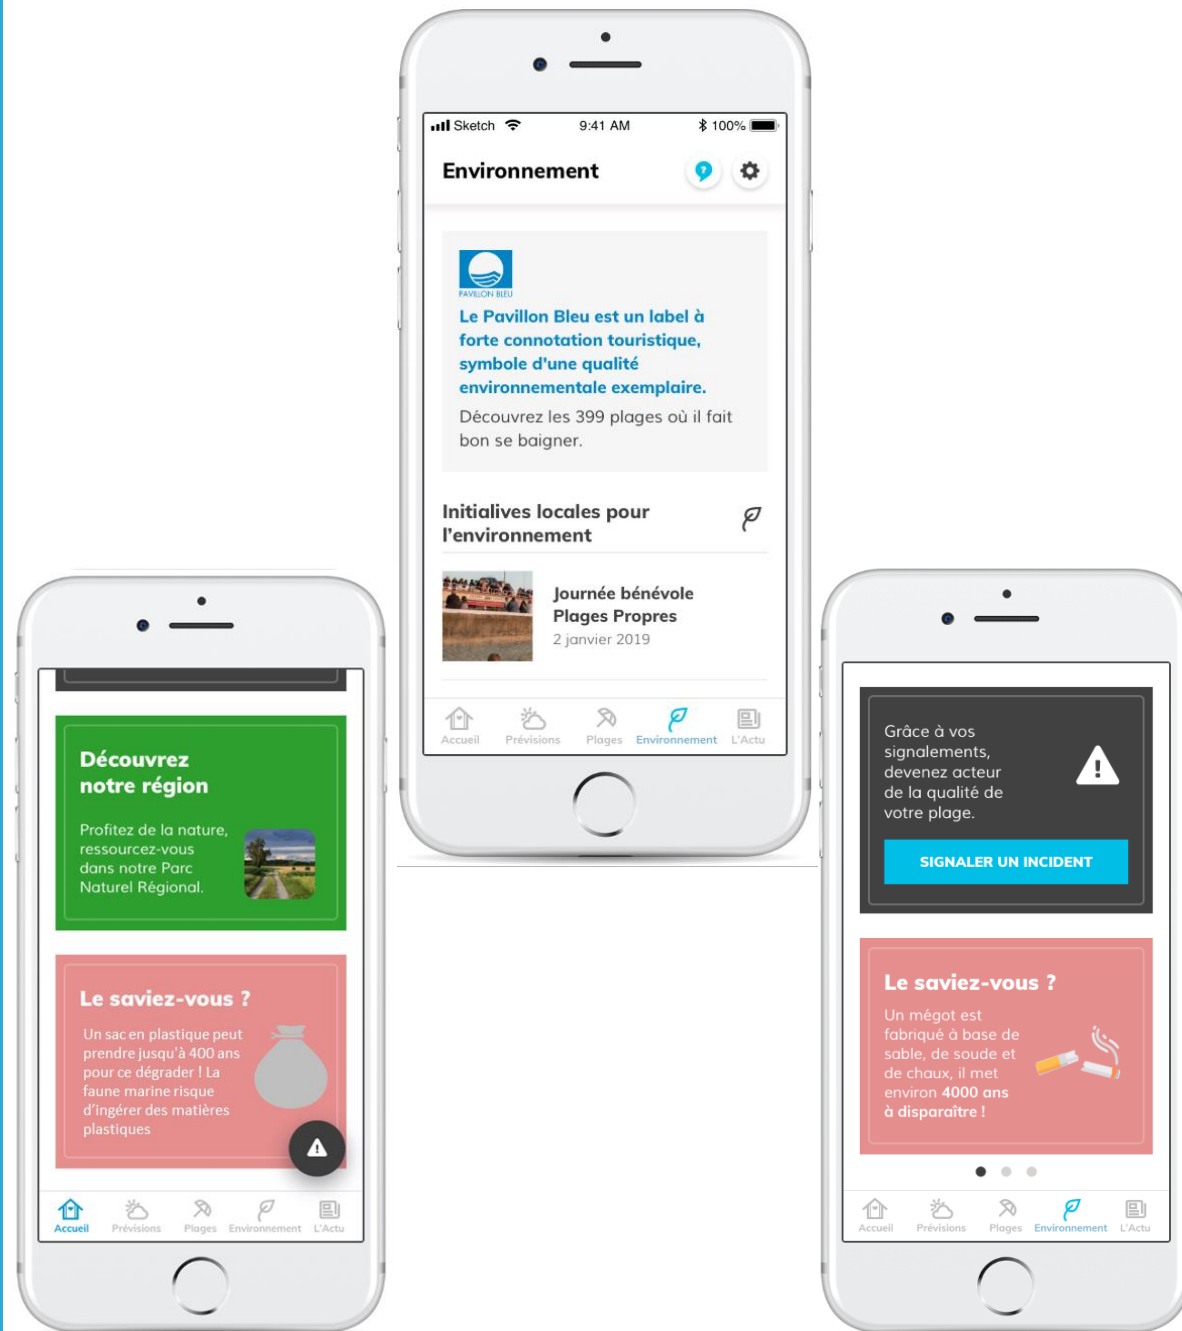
Sketch 9:41 AM 100%

Environnement

PAVILLON BLEU

Le Pavillon Bleu est un label à forte connotation touristique, symbole d'une qualité environnementale exemplaire.

Découvrez les 399 plages où il fait bon se baigner.

Initialives locales pour l'environnement

Journée bénévole Plages Propres
2 janvier 2019

Accueil Prévisions Plages Environnement L'Actu

Découvrez notre région

Profitez de la nature, ressourcez-vous dans notre Parc Naturel Régional.

Le saviez-vous ?

Un sac en plastique peut prendre jusqu'à 400 ans pour ce dégrader ! La faune marine risque d'ingérer des matières plastiques

Accueil Prévisions Plages Environnement L'Actu

Grâce à vos signalements, devenez acteur de la qualité de votre plage.

SIGNALER UN INCIDENT

Le saviez-vous ?

Un mégot est fabriqué à base de sable, de soude et de chaux, il met environ 4000 ans à disparaître !

Accueil Prévisions Plages Environnement L'Actu